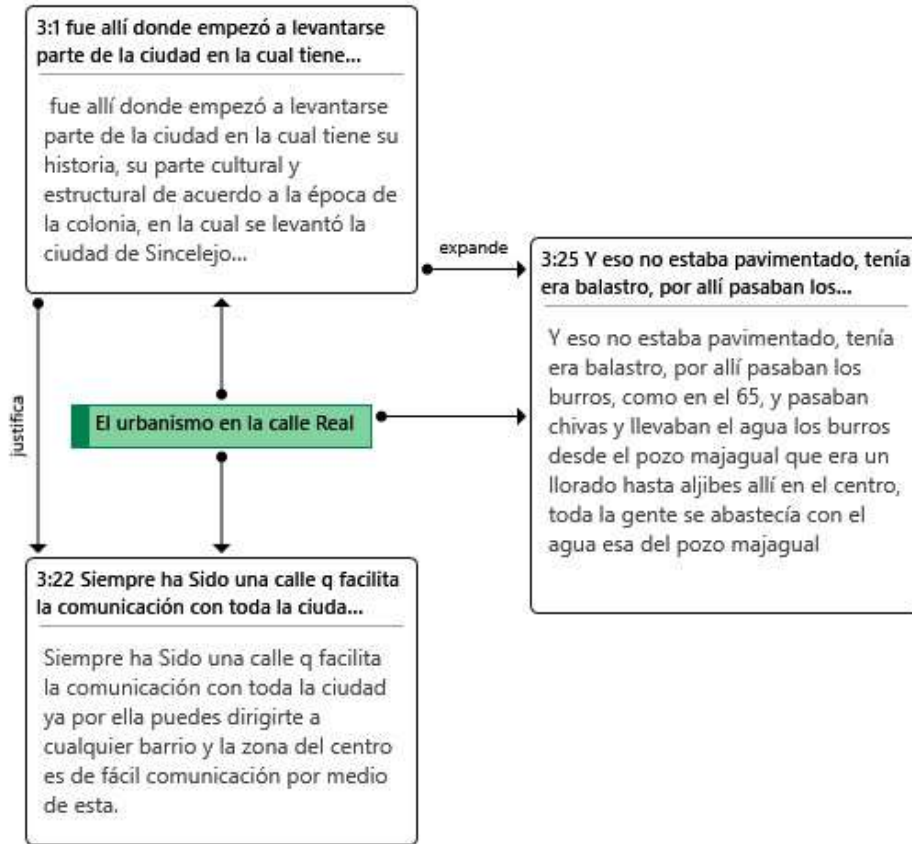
3:1 fue allí donde empezó a levantarse parte de la ciudad en la cual tiene...

fue allí donde empezó a levantarse parte de la ciudad en la cual tiene su historia, su parte cultural y estructural de acuerdo a la época de la colonia, en la cual se levantó la ciudad de Sincelejo...

expande

3:25 Y eso no estaba pavimentado, tenía era balastro, por allí pasaban los...

Y eso no estaba pavimentado, tenía era balastro, por allí pasaban los burros, como en el 65, y pasaban chivas y llevaban el agua los burros desde el pozo majagual que era un llorado hasta aljibes allí en el centro, toda la gente se abastecía con el agua esa del pozo majagual

justifica

El urbanismo en la calle Real

3:22 Siempre ha Sido una calle q facilita la comunicación con toda la ciuda...

Siempre ha Sido una calle q facilita la comunicación con toda la ciudad ya por ella puedes dirigirte a cualquier barrio y la zona del centro es de fácil comunicación por medio de esta.